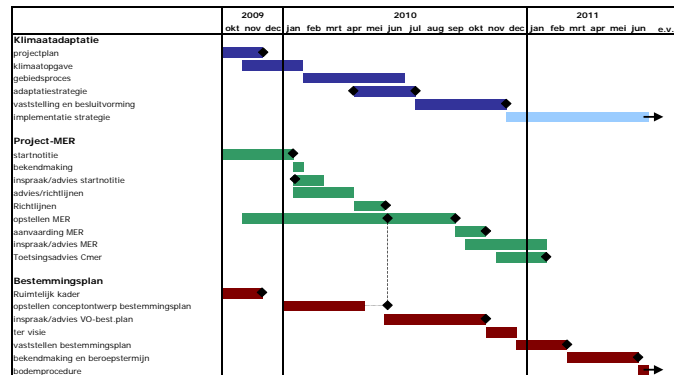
| | 2009 | | | 2010 | | | | | | | | | | | | 2011 | | | | | | |
|---|---|---|---|---|---|---|---|---|---|---|---|---|---|---|---|---|---|---|---|---|---|---|
| | okt | nov | dec | jan | feb | mrt | apr | mei | jun | jul | aug | sep | okt | nov | dec | jan | feb | mrt | apr | mei | jun | e.v. |
| **Klimaatadaptatie** | | | | | | | | | | | | | | | | | | | | | | |
| projectplan | | | | | | | | | | | | | | | | | | | | | | |
| klimaatopgave | | | | | | | | | | | | | | | | | | | | | | |
| gebiedsproces | | | | | | | | | | | | | | | | | | | | | | |
| adaptatiestrategie | | | | | | | | | | | | | | | | | | | | | | |
| vaststelling en besluitvorming | | | | | | | | | | | | | | | | | | | | | | |
| implementatie strategie | | | | | | | | | | | | | | | | | | | | | | |
| **Project-MER** | | | | | | | | | | | | | | | | | | | | | | |
| startnotitie | | | | | | | | | | | | | | | | | | | | | | |
| bekendmaking | | | | | | | | | | | | | | | | | | | | | | |
| inspraak/advies startnotitie | | | | | | | | | | | | | | | | | | | | | | |
| advies/richtlijnen | | | | | | | | | | | | | | | | | | | | | | |
| Richtlijnen | | | | | | | | | | | | | | | | | | | | | | |
| opstellen MER | | | | | | | | | | | | | | | | | | | | | | |
| aanvaarding MER | | | | | | | | | | | | | | | | | | | | | | |
| inspraak/advies MER | | | | | | | | | | | | | | | | | | | | | | |
| Toetsingsadvies Cmer | | | | | | | | | | | | | | | | | | | | | | |
| **Bestemmingsplan** | | | | | | | | | | | | | | | | | | | | | | |
| Ruimtelijk kader | | | | | | | | | | | | | | | | | | | | | | |
| opstellen conceptontwerp bestemmingsplan | | | | | | | | | | | | | | | | | | | | | | |
| inspraak/advies VO-best.plan | | | | | | | | | | | | | | | | | | | | | | |
| ter visie | | | | | | | | | | | | | | | | | | | | | | |
| vaststellen bestemmingsplan | | | | | | | | | | | | | | | | | | | | | | |
| bekendmaking en beroepstermijn | | | | | | | | | | | | | | | | | | | | | | |
| bodemprocedure | | | | | | | | | | | | | | | | | | | | | | |